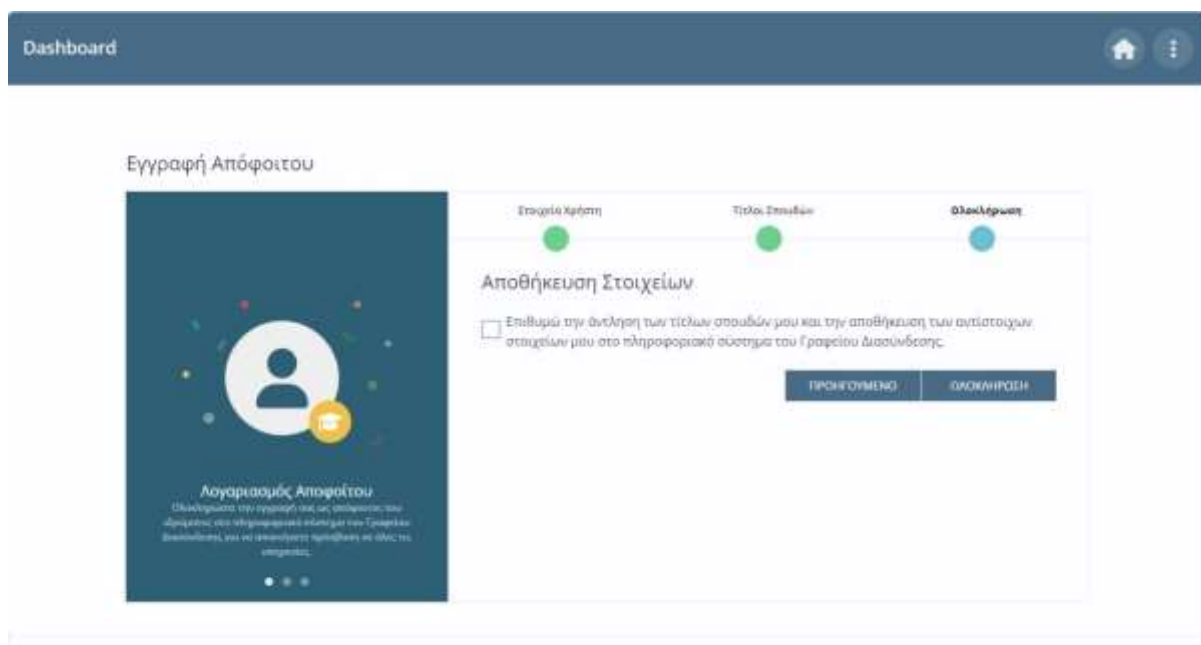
Dashboard

Εγγραφή Απόφοιτου

Λογαριασμός Αποφοίτου

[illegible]

Στοιχεία Χρήστη

Τίτλοι Σπουδών

Ολοκλήρωση

Αποθήκευση Στοιχείων

Επιθυμώ την άντληση των τίτλων σπουδών μου και την αποθήκευση των αντίστοιχων στοιχείων μου στο πληροφοριακό σύστημα του Γραφείου Διασύνδεσης.

ΠΡΟΗΓΟΥΜΕΝΟ

ΟΛΟΚΛΗΡΩΣΗ